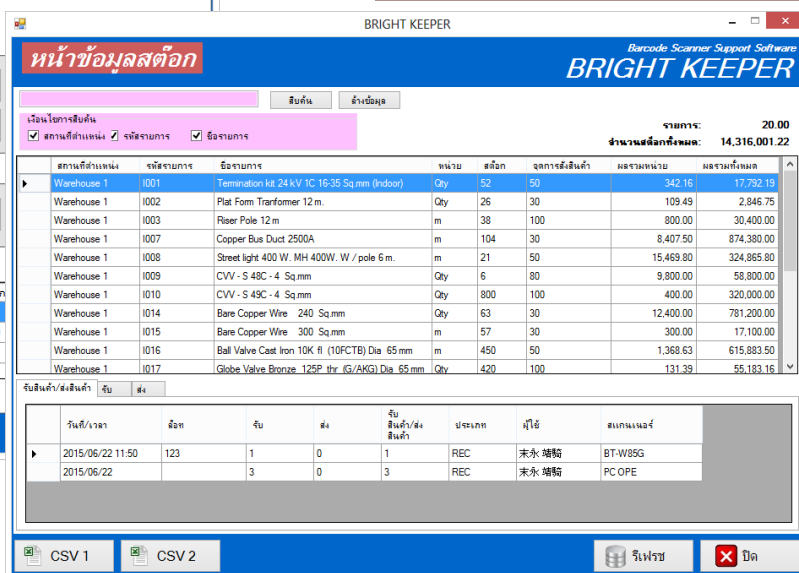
BRIGHT KEEPER

หน้าข้อมูลสต๊อก

Barcode Scanner Support Software
BRIGHT KEEPER

สืบค้น
ล้างข้อมูล

เงื่อนไขการสืบค้น
☑ สถานที่ตำแหน่ง ☑ รหัสรายการ ☑ ชื่อรายการ

รายการ: 20.00
จำนวนสต๊อกทั้งหมด: 14,316,001.22

| | สถานที่ตำแหน่ง | รหัสรายการ | ชื่อรายการ | หน่วย | สต๊อก | จุดการสั่งสินค้า | ผลรวมหน่วย | ผลรวมทั้งหมด |
|---|---|---|---|---|---|---|---|---|
| ▸ | Warehouse 1 | I001 | Termination kit 24 kV 1C 16-35 Sq.mm (Indoor) | Qty | 52 | 50 | 342.16 | 17,792.19 |
| | Warehouse 1 | I002 | Plat Form Tranformer 12 m. | Qty | 26 | 30 | 109.49 | 2,846.75 |
| | Warehouse 1 | I003 | Riser Pole 12 m | m | 38 | 100 | 800.00 | 30,400.00 |
| | Warehouse 1 | I007 | Copper Bus Duct 2500A | m | 104 | 30 | 8,407.50 | 874,380.00 |
| | Warehouse 1 | I008 | Street light 400 W. MH 400W. W / pole 6 m. | m | 21 | 50 | 15,469.80 | 324,865.80 |
| | Warehouse 1 | I009 | CVV - S 48C - 4 Sq.mm | Qty | 6 | 80 | 9,800.00 | 58,800.00 |
| | Warehouse 1 | I010 | CVV - S 49C - 4 Sq.mm | Qty | 800 | 100 | 400.00 | 320,000.00 |
| | Warehouse 1 | I014 | Bare Copper Wire 240 Sq.mm | Qty | 63 | 30 | 12,400.00 | 781,200.00 |
| | Warehouse 1 | I015 | Bare Copper Wire 300 Sq.mm | m | 57 | 30 | 300.00 | 17,100.00 |
| | Warehouse 1 | I016 | Ball Valve Cast Iron 10K fl (10FCTB) Dia 65 mm | m | 450 | 50 | 1,368.63 | 615,883.50 |
| | Warehouse 1 | I017 | Globe Valve Bronze 125P thr (G/AKG) Dia 65 mm | Qty | 420 | 100 | 131.39 | 55,183.16 |

รับสินค้า/ส่งสินค้า | รับ | ส่ง

| | วันที่/เวลา | ล็อท | รับ | ส่ง | รับ สินค้า/ส่ง สินค้า | ประเภท | ผู้ใช้ | สแกนเนอร์ |
|---|---|---|---|---|---|---|---|---|
| ▸ | 2015/06/22 11:50 | 123 | 1 | 0 | 1 | REC | 末永 靖騎 | BT-W85G |
| | 2015/06/22 | | 3 | 0 | 3 | REC | 末永 靖騎 | PC OPE |

CSV 1
CSV 2
รีเฟรช
ปิด